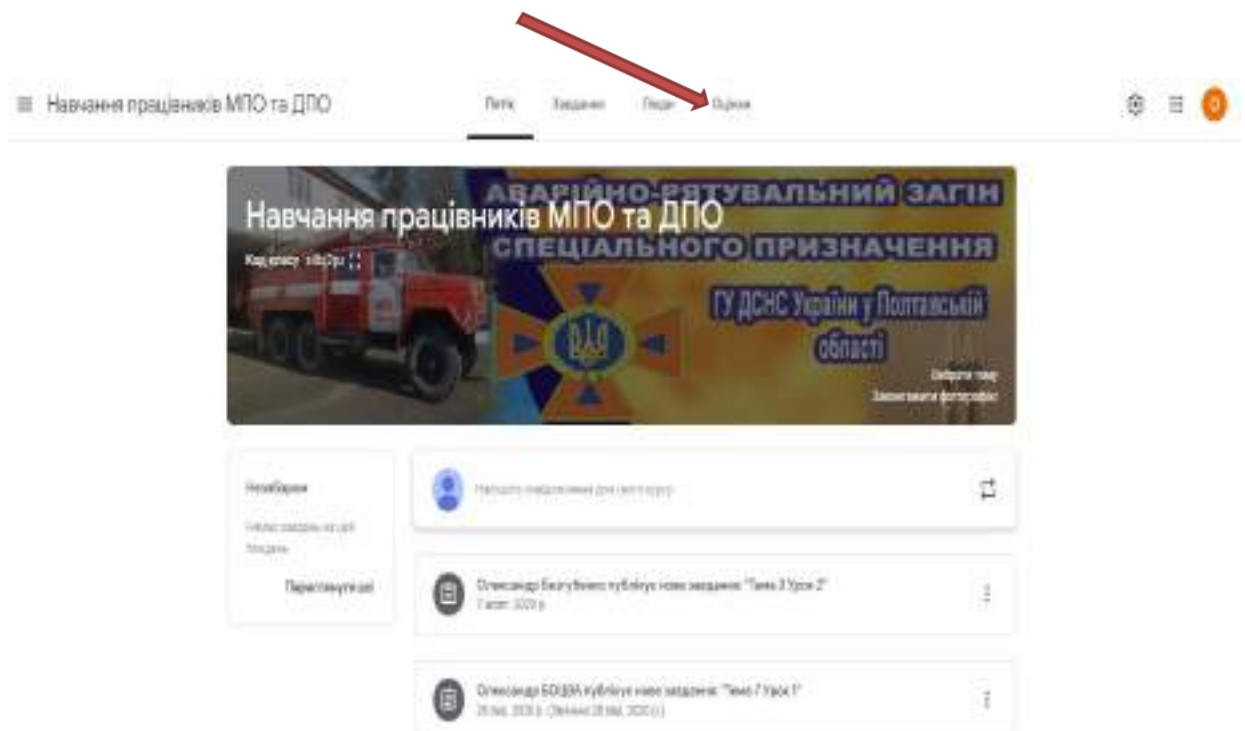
Навчання працівників МПО та ДПО

Потік Завдання Люди Оцінки

Навчання працівників МПО та ДПО

Код класу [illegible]

АВАРІЙНО-РЯТУВАЛЬНИЙ ЗАГІН СПЕЦІАЛЬНОГО ПРИЗНАЧЕННЯ

ГУ ДСНС України у Полтавській області

Вибрати тему
Завантажити фотографію

Незабаром

Немає завдань на цей тиждень

Переглянути всі

Напишіть оголошення для свого курсу

Олександр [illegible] публікує нове завдання: "Тема 3 Урок 2"
7 квіт. 2020 р.

Олександр БОЦВА публікує нове завдання: "Тема 7 Урок 1"
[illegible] 2020 р. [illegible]